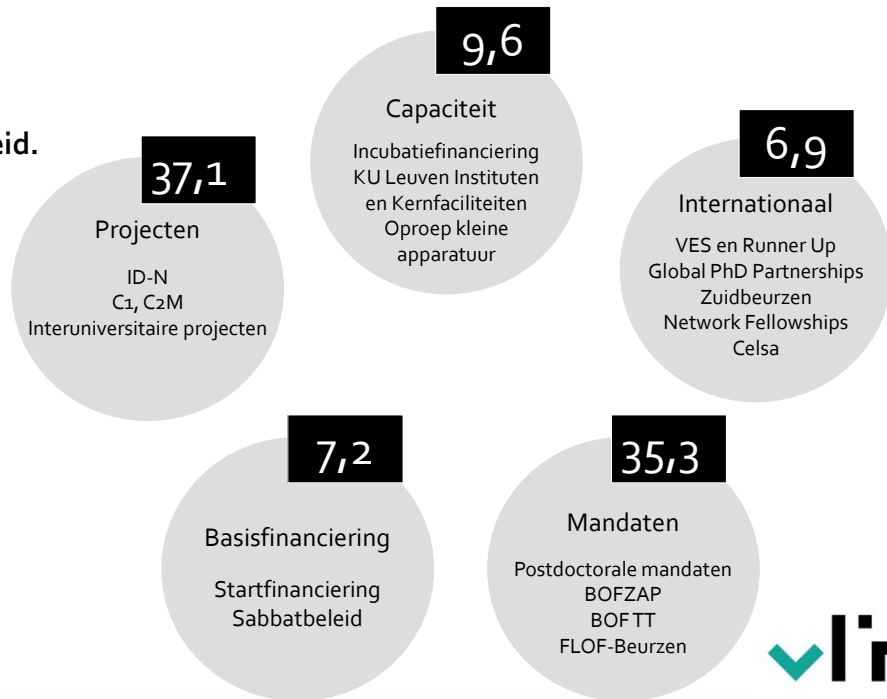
eid.

9,6

Capaciteit

Incubatiefinanciering
KU Leuven Instituten en Kernfaciliteiten
Oproep kleine apparatuur

37,1

Projecten

ID-N
C1, C2M
Interuniversitaire projecten

6,9

Internationaal

VES en Runner Up
Global PhD Partnerships
Zuidbeurzen
Network Fellowships
Celsa

7,2

Basisfinanciering

Startfinanciering
Sabbatbeleid

35,3

Mandaten

Postdoctorale mandaten
BOFZAP
BOF TT
FLOF-Beurzen